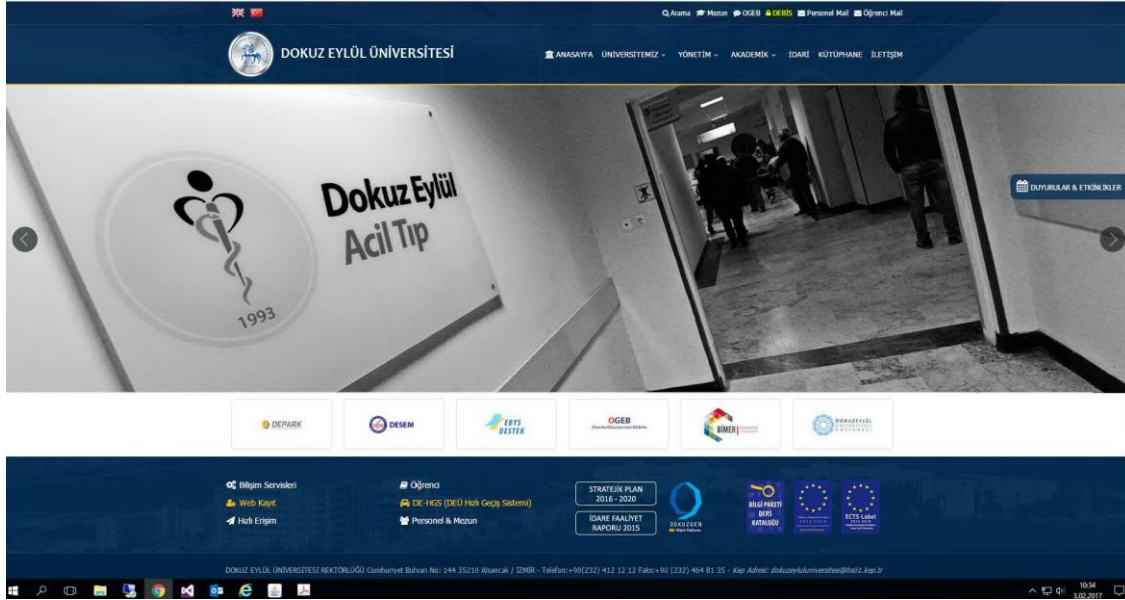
Arama Mezun OGEB DEBİS Personel Mail Öğrenci Mail

DOKUZ EYLÜL ÜNİVERSİTESİ

ANASAYFA ÜNİVERSİTEMİZ YÖNETİM AKADEMİK İDARİ KÜTÜPHANE İLETİŞİM

Dokuz Eylül Acil Tıp

1993

DUYURULAR & ETKİNLİKLER

DEPARK

DESEM

EBYS DESTEK

OGEB

BİMER

DOKUZ EYLÜL ÜNİVERSİTESİ HASTANESİ

Bilişim Servisleri

Web Kayıt

Hızlı Erişim

Öğrenci

DE-HGS (DEÜ Hızlı Geçiş Sistemi)

Personel & Mezun

STRATEJİK PLAN 2016 - 2020

İDARE FAALİYET RAPORU 2015

DOKUZGEN

BİLGİ PAKETİ DERS KATALOĞU

ECTS Label

DOKUZ EYLÜL ÜNİVERSİTESİ REKTÖRLÜĞÜ Cumhuriyet Bulvarı No: 144 35210 Alsancak / İZMİR - Telefon:+90(232) 412 12 12 Faks:+90 (232) 464 81 35 - Kep Adresi: dokuzeylaluniversitesi@hs01.kep.tr

10:34
3.02.2017